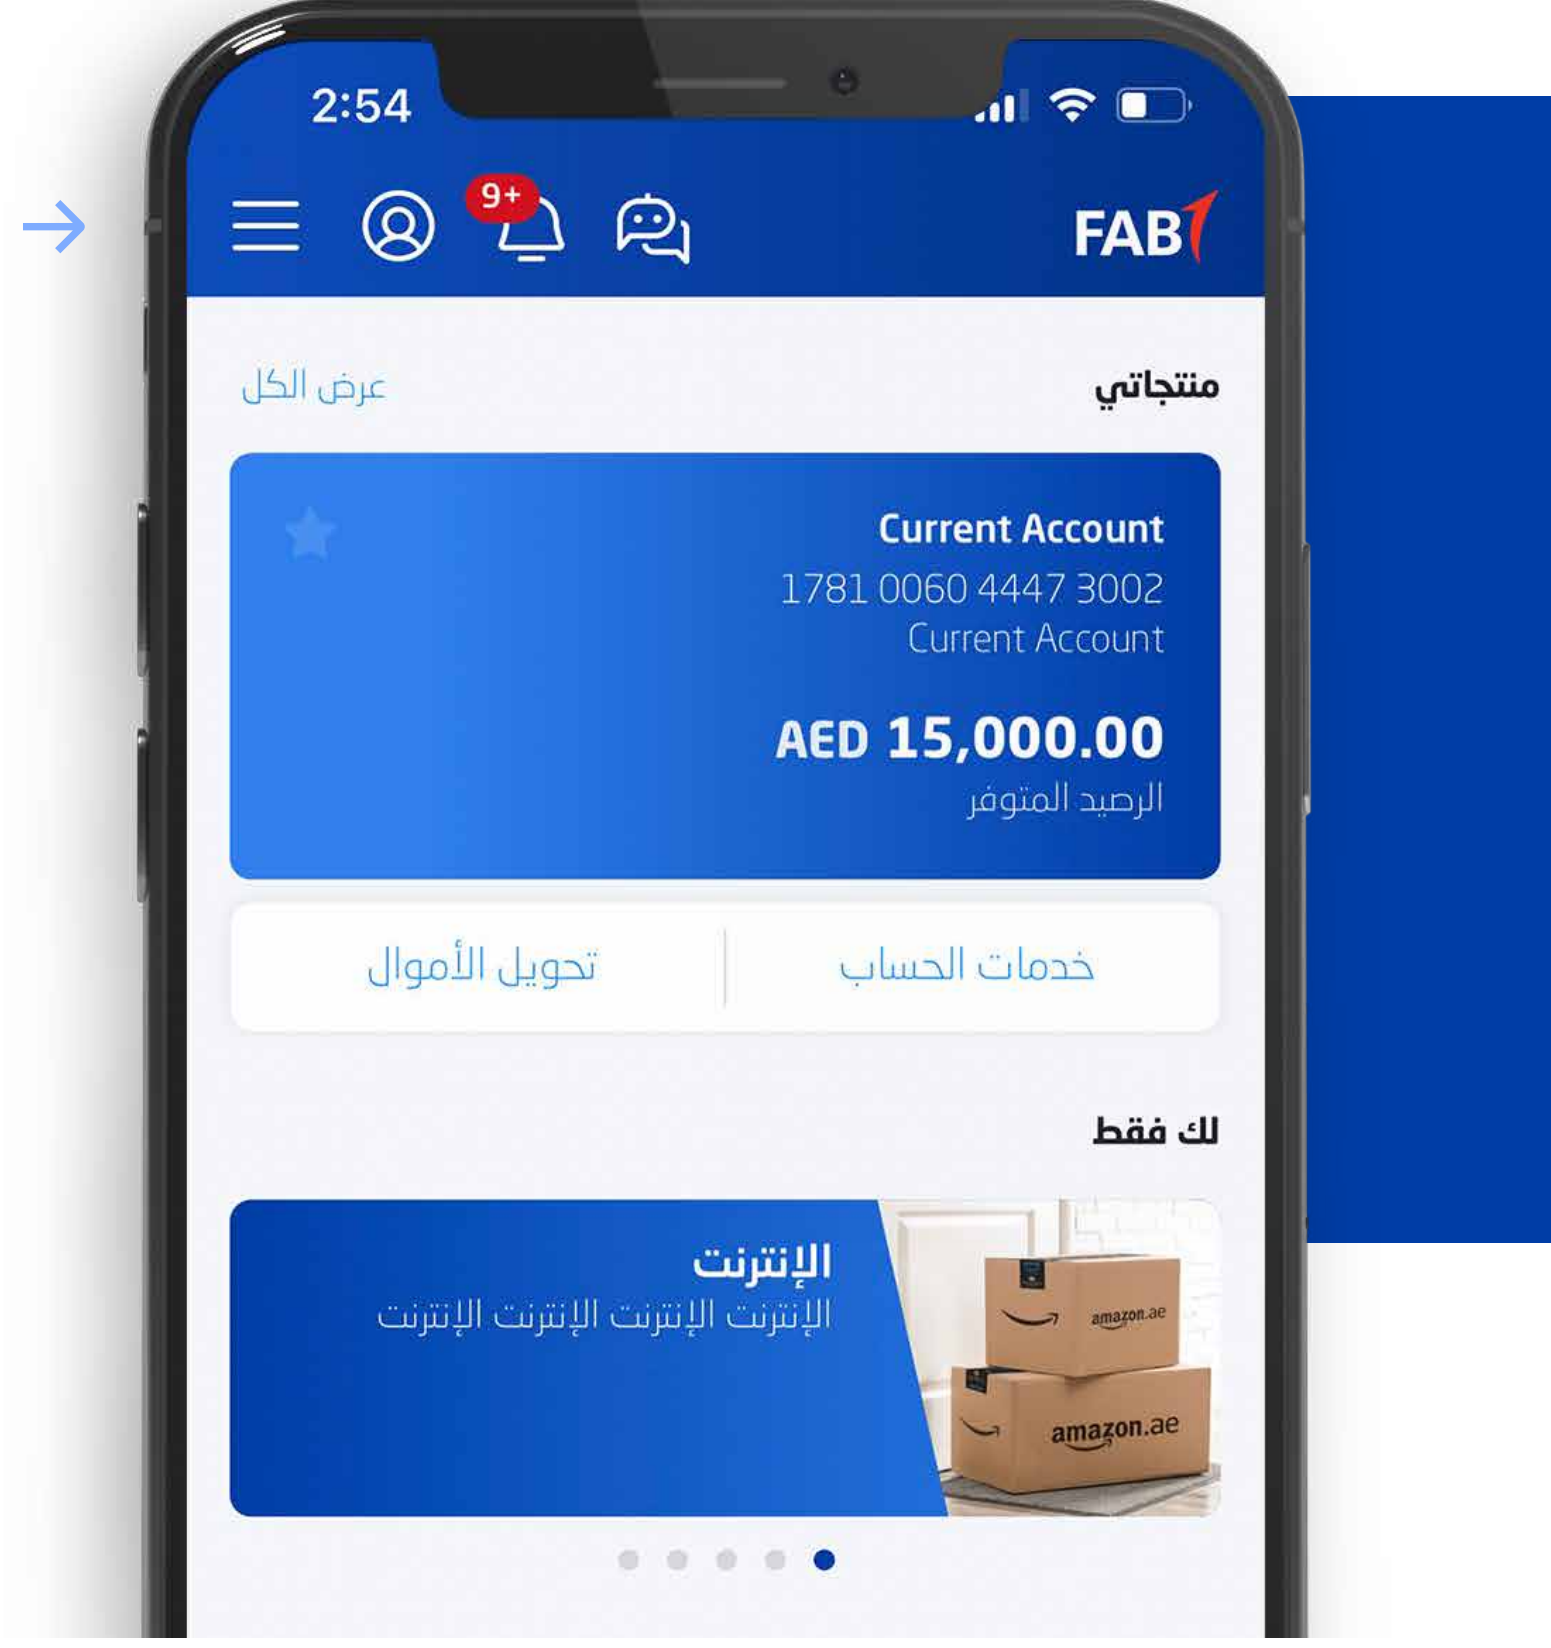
2:54

9+

FAB

منتجاتي
عرض الكل

Current Account
1781 0060 4447 3002
Current Account

AED 15,000.00
الرصيد المتوفر

خدمات الحساب
تحويل الأموال

لك فقط

الإنترنت
الإنترنت الإنترنت الإنترنت الإنترنت

amazon.ae
amazon.ae